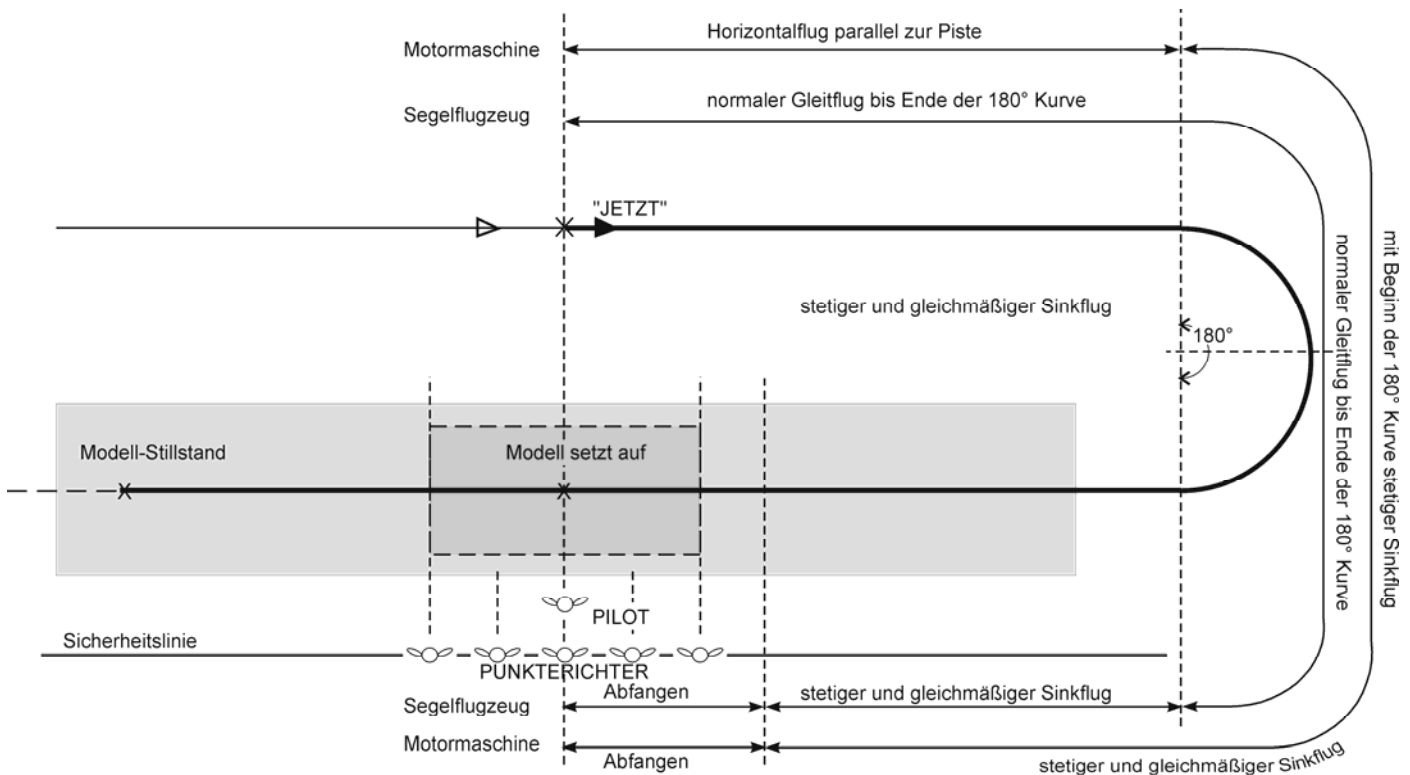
Motormaschine
Horizontalflug parallel zur Piste
Segelflugzeug
normaler Gleitflug bis Ende der 180° Kurve
"JETZT"
stetiger und gleichmäßiger Sinkflug
180°
normaler Gleitflug bis Ende der 180° Kurve
mit Beginn der 180° Kurve stetiger Sinkflug
Modell-Stillstand
Modell setzt auf
PILOT
Sicherheitslinie
PUNKTERICHTER
Segelflugzeug
Abfangen
stetiger und gleichmäßiger Sinkflug
Motormaschine
Abfangen
stetiger und gleichmäßiger Sinkflug